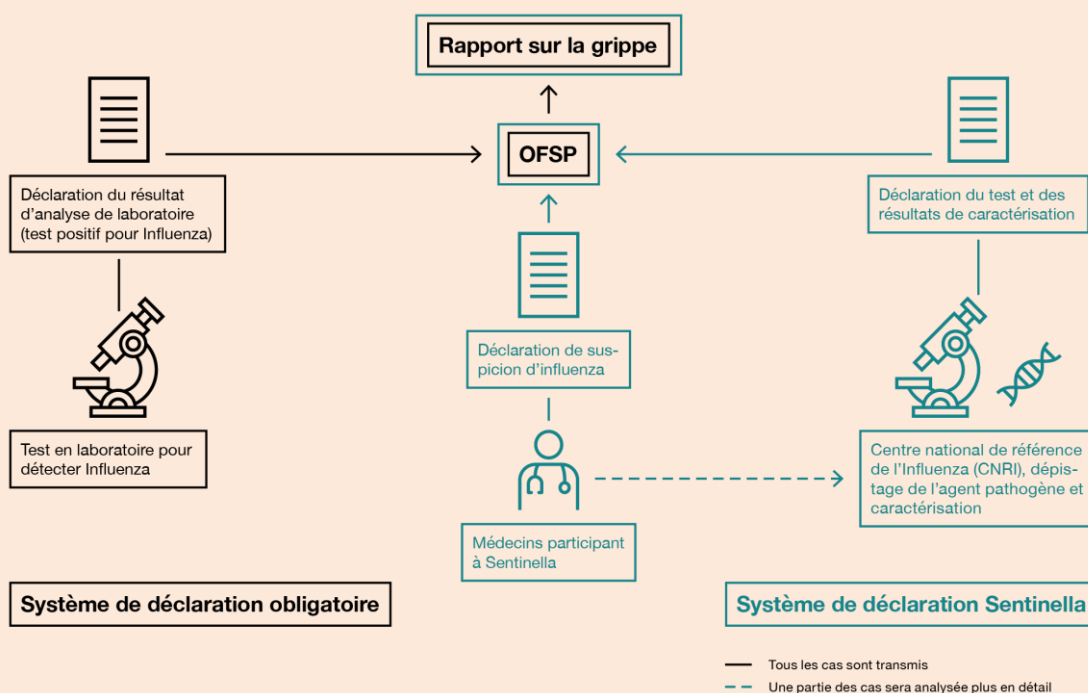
Rapport sur la grippe

OFSP

Déclaration du résultat d'analyse de laboratoire (test positif pour Influenza)

Test en laboratoire pour détecter Influenza

Déclaration de suspicion d'influenza

Médecins participant à Sentinella

Déclaration du test et des résultats de caractérisation

Centre national de référence de l'Influenza (CNRI), dépistage de l'agent pathogène et caractérisation

Système de déclaration obligatoire

Système de déclaration Sentinella

Tous les cas sont transmis

Une partie des cas sera analysée plus en détail